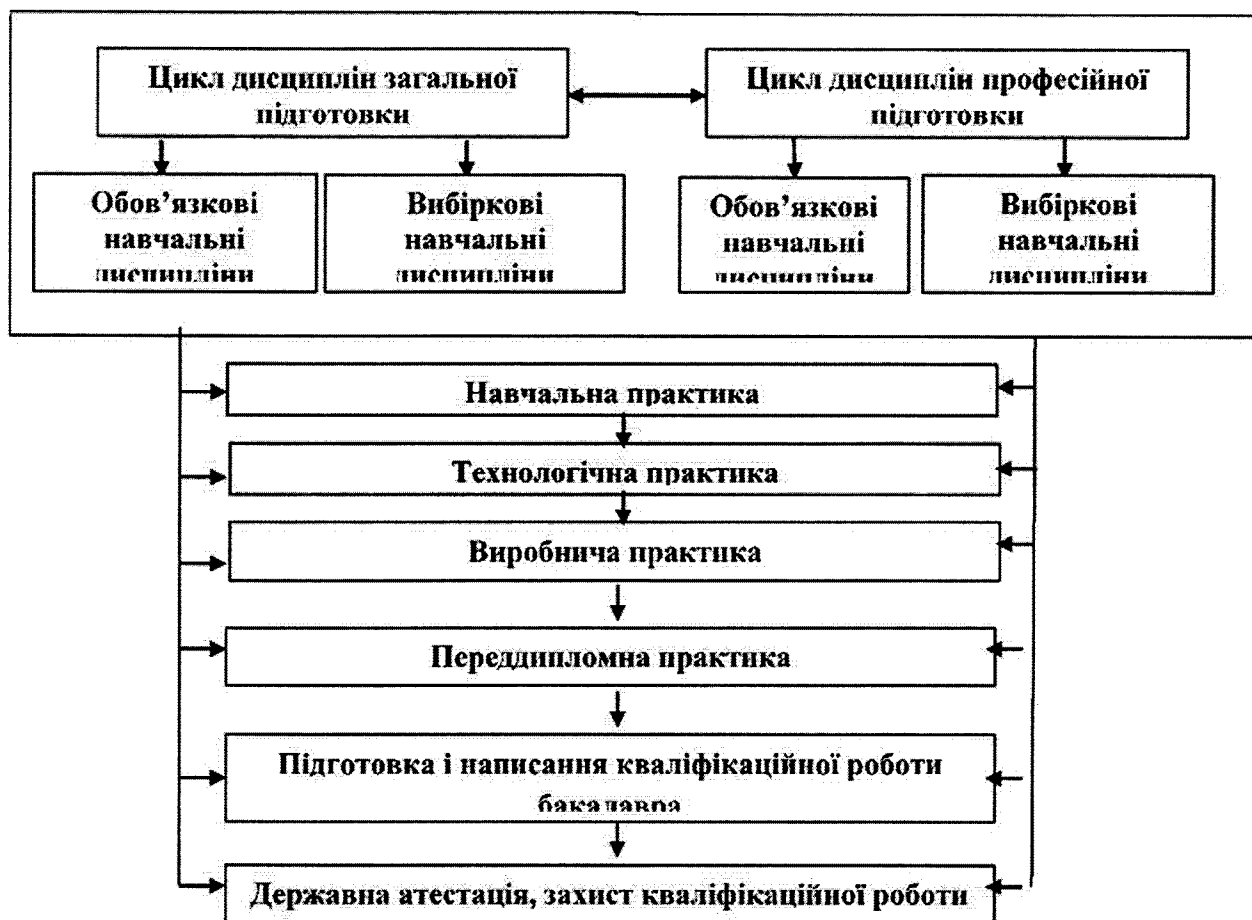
Цикл дисциплін загальної підготовки

Цикл дисциплін професійної підготовки

Обов'язкові навчальні дисципліни

Вибіркові навчальні дисципліни

Обов'язкові навчальні дисципліни

Вибіркові навчальні дисципліни

Навчальна практика

Технологічна практика

Виробнича практика

Переддипломна практика

Підготовка і написання кваліфікаційної роботи бакалавра

Державна атестація, захист кваліфікаційної роботи